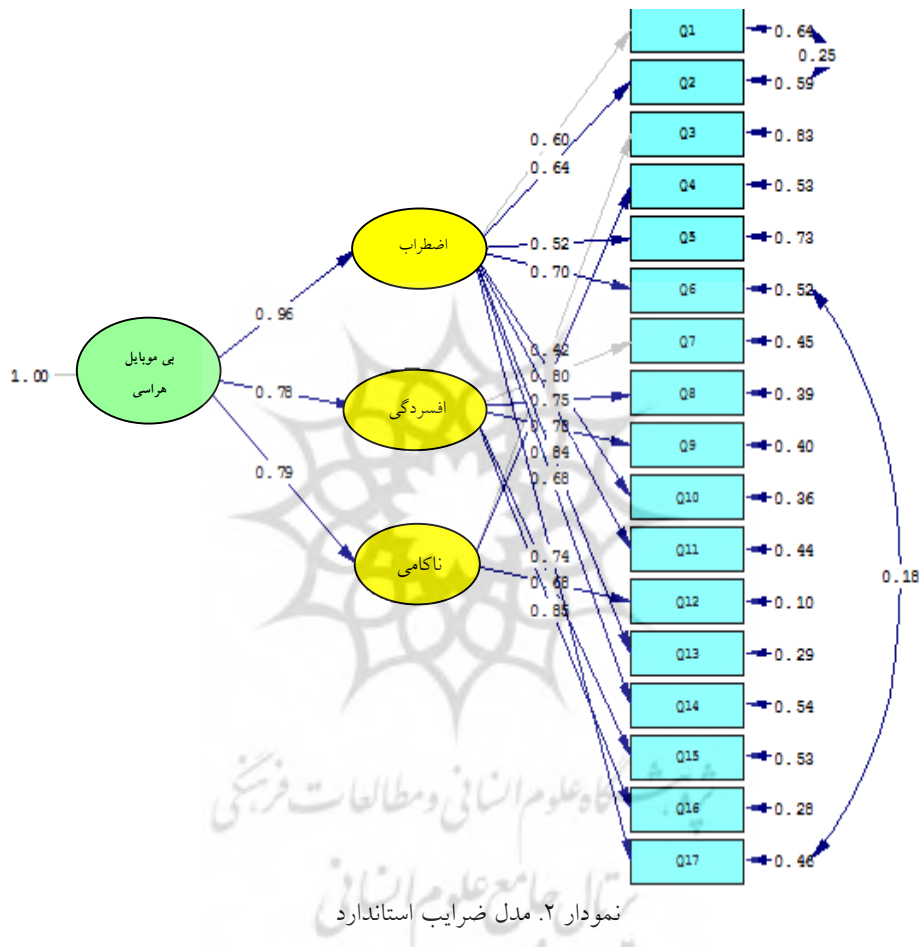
1.00

بی موبایل هراسی

0.96

0.78

0.79

اضطراب

افسردگی

ناکامی

0.60
0.64
0.52
0.70
0.42
0.80
0.75
0.78
0.84
0.68
0.74
0.68
0.85

Q1 0.64
Q2 0.59
Q3 0.83
Q4 0.53
Q5 0.73
Q6 0.52
Q7 0.45
Q8 0.39
Q9 0.40
Q10 0.36
Q11 0.44
Q12 0.10
Q13 0.29
Q14 0.54
Q15 0.53
Q16 0.28
Q17 0.46

0.25

0.18

پژوهشگاه علوم انسانی و مطالعات فرهنگی
پرتال جامع علوم انسانی

نمودار ۲. مدل ضرایب استاندارد